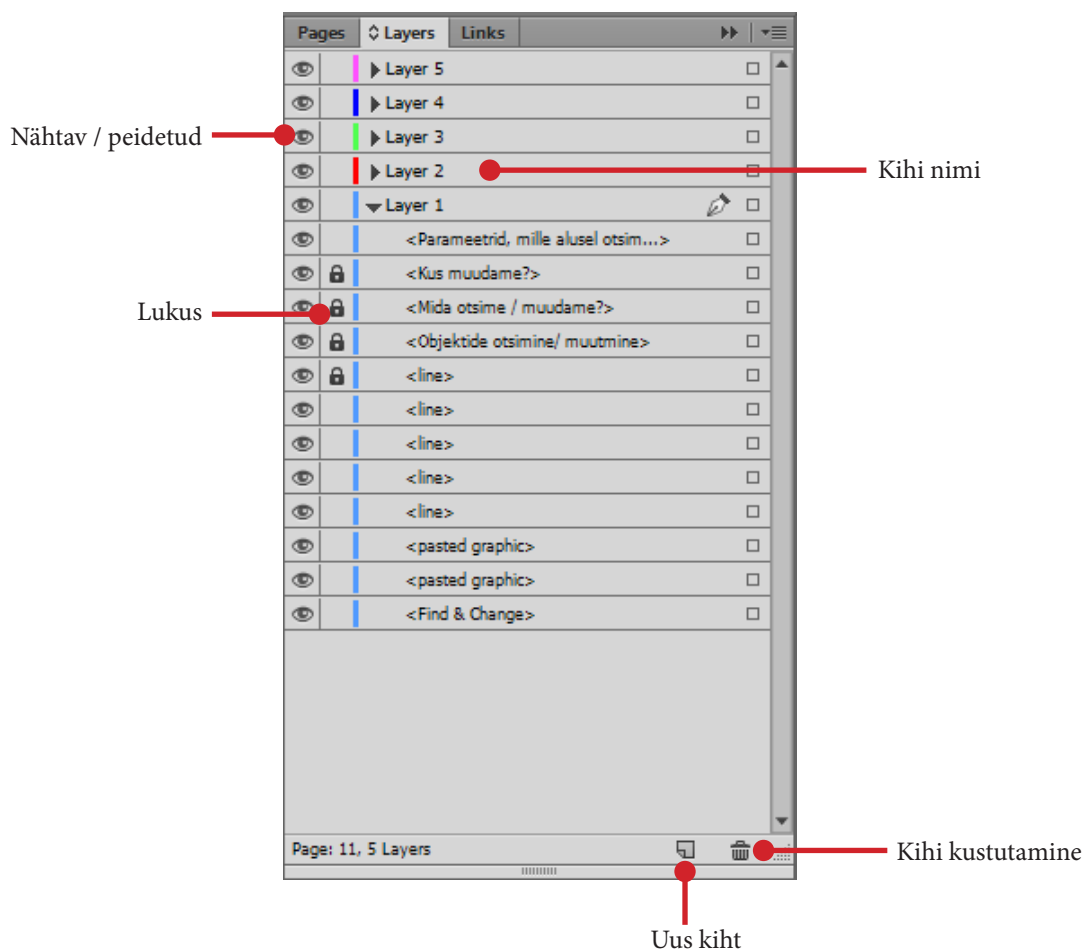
Pages
Layers
Links

Layer 5
Layer 4
Nähtav / peidetud
Layer 3
Layer 2
Kihi nimi
Layer 1
<Parameetrid, mille alusel otsim...>
<Kus muudame?>
Lukus
<Mida otsime / muudame?>
<Objektide otsimine/ muutmine>
<line>
<line>
<line>
<line>
<line>
<pasted graphic>
<pasted graphic>
<Find & Change>

Page: 11, 5 Layers
Kihi kustutamine
Uus kiht